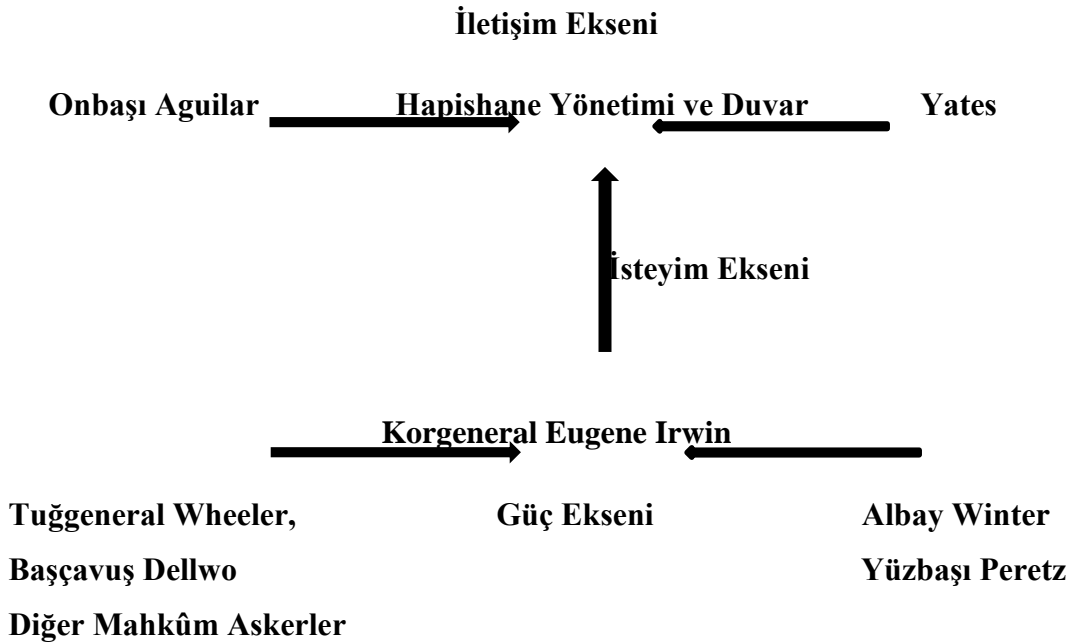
İletişim Ekseni

Onbaşı Aguilar Hapishane Yönetimi ve Duvar Yates

İsteyim Ekseni

Korgeneral Eugene Irwin

Tuğgeneral Wheeler, Güç Ekseni Albay Winter

Başçavuş Dellwo Yüzbaşı Peretz

Diğer Mahkûm Askerler